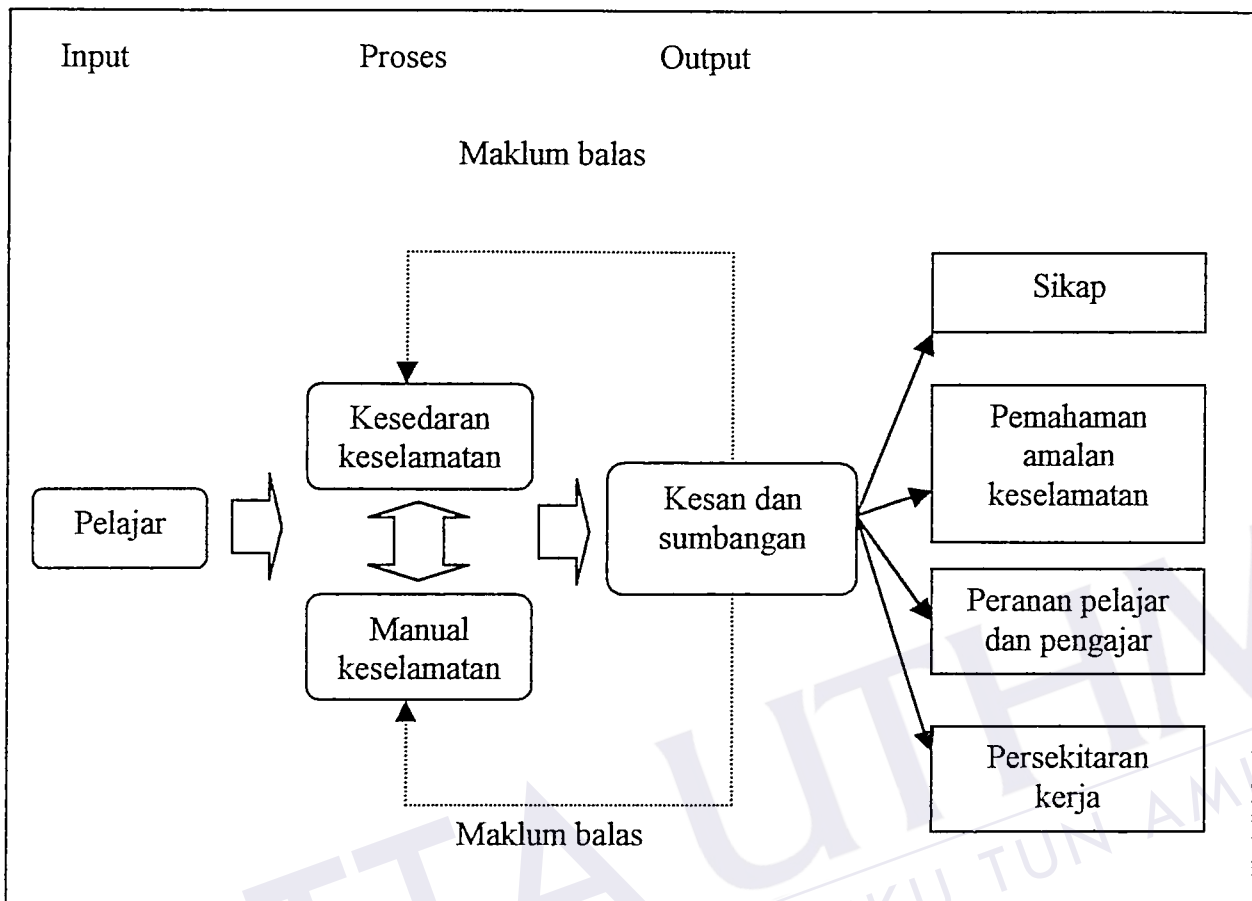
Input Proses Output

Maklum balas

Pelajar

Kesedaran keselamatan

Manual keselamatan

Kesan dan sumbangan

Sikap

Pemahaman amalan keselamatan

Peranan pelajar dan pengajar

Persekitaran kerja

Maklum balas

UTHM
TUN AM